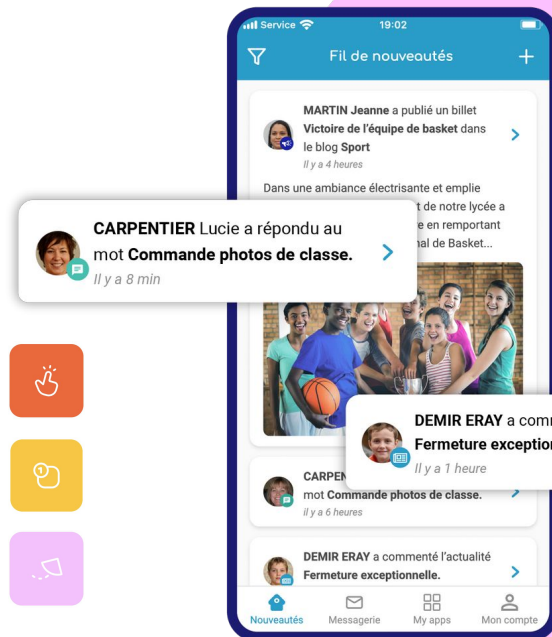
Service 19:02

Fil de nouveautés

MARTIN Jeanne a publié un billet Victoire de l'équipe de basket dans le blog Sport
Il y a 4 heures

Dans une ambiance électrisante et emplie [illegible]t de notre lycée a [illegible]e en remportant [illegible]nal de Basket...

CARPENTIER Lucie a répondu au mot Commande photos de classe.
Il y a 8 min

DEMIR ERAY a comm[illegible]
Fermeture exception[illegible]
Il y a 1 heure

CARPEN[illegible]
mot Commande photos de classe.
Il y a 6 heures

DEMIR ERAY a commenté l'actualité Fermeture exceptionnelle.

Nouveautés Messagerie My apps Mon compte